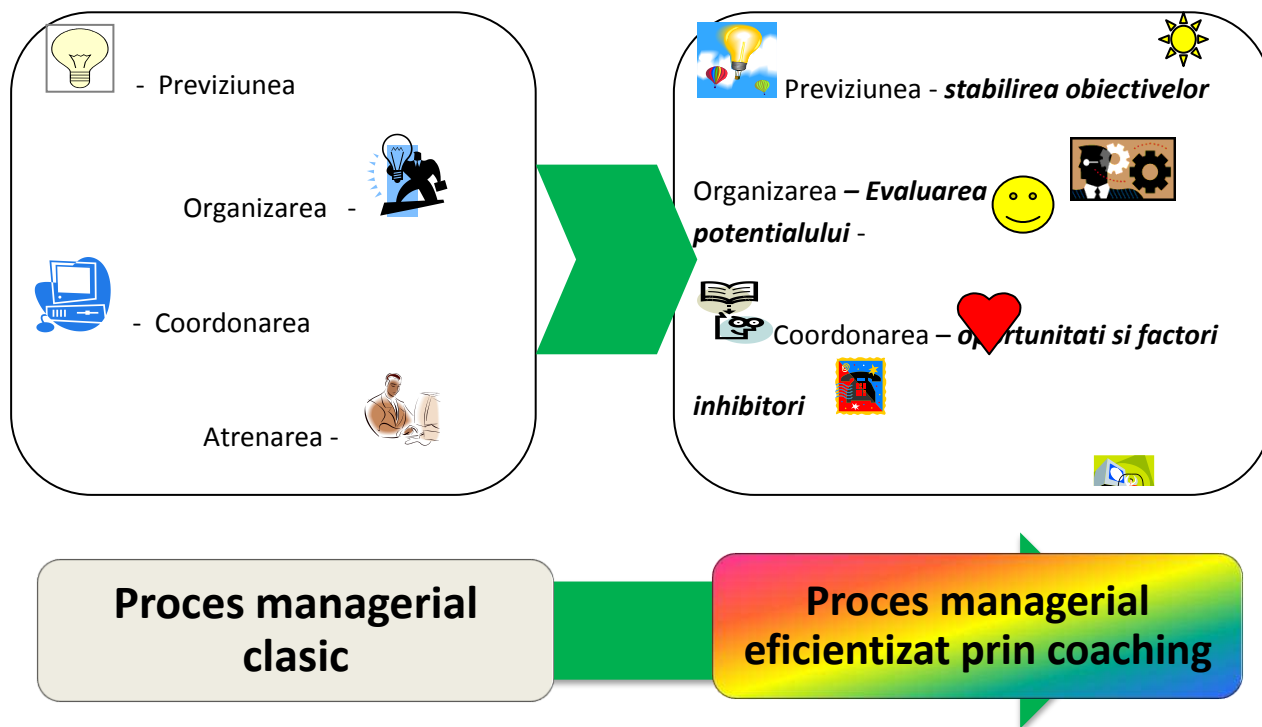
- Previziunea

Organizarea -

- Coordonarea

Atrenarea -

Previziunea - ***stabilirea obiectivelor***

Organizarea ***– Evaluarea potentialului*** -

Coordonarea – ***o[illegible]rtunitati si factori inhibitori***

**Proces managerial clasic**

**Proces managerial eficientizat prin coaching**